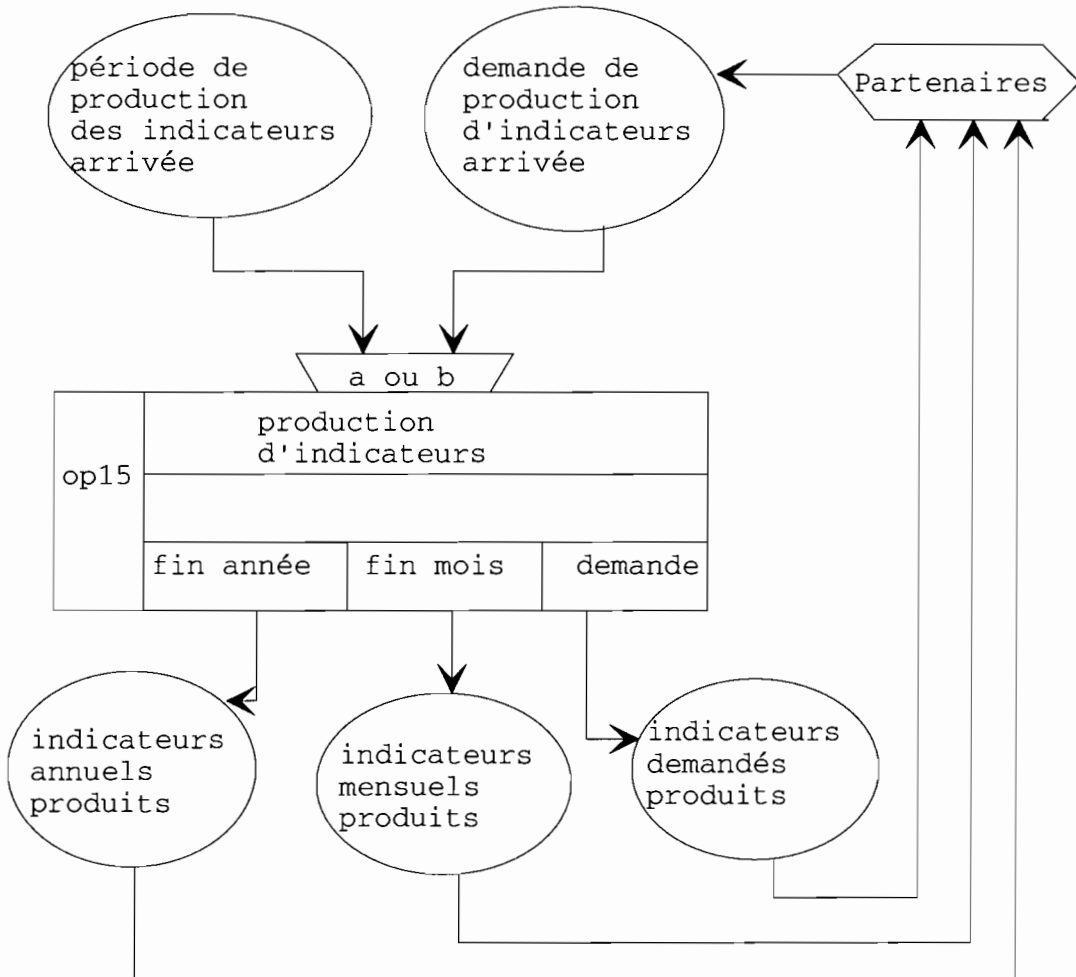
période de production des indicateurs arrivée

demande de production d'indicateurs arrivée

Partenaires

a ou b

op15

production d'indicateurs

fin année

fin mois

demande

indicateurs annuels produits

indicateurs mensuels produits

indicateurs demandés produits